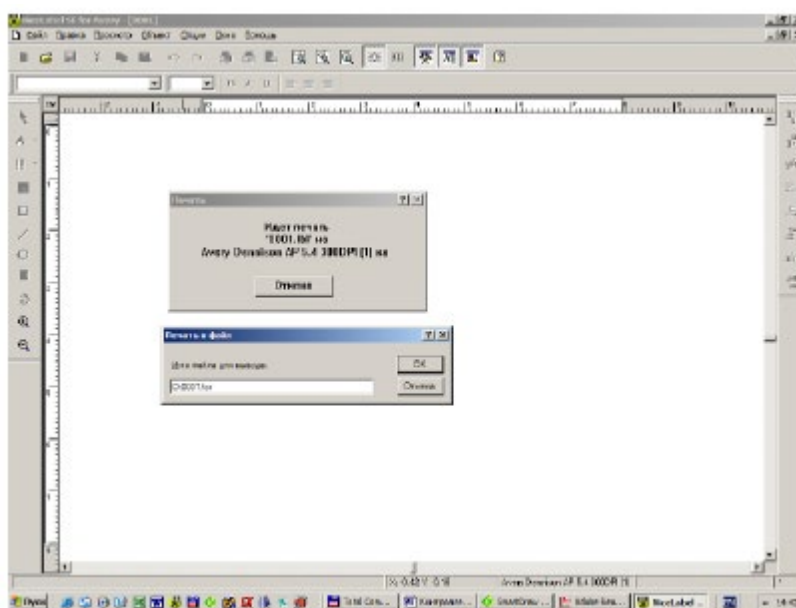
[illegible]
Файл Правка Просмотр Объект Общие Окно Помощь

Печать ? ×

Идет печать
"0001.lbl" на
Avery Dennison AP 5.4 300DPI (1) на

Отмена

Печать в файл ? ×

Имя файла для вывода:
C:\0001.lbx

OK
Отмена

X: 0.42 Y: 0.18 Avery Dennison AP 5.4 300DPI (1)

Пуск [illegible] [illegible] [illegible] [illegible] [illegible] NiceLabel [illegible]